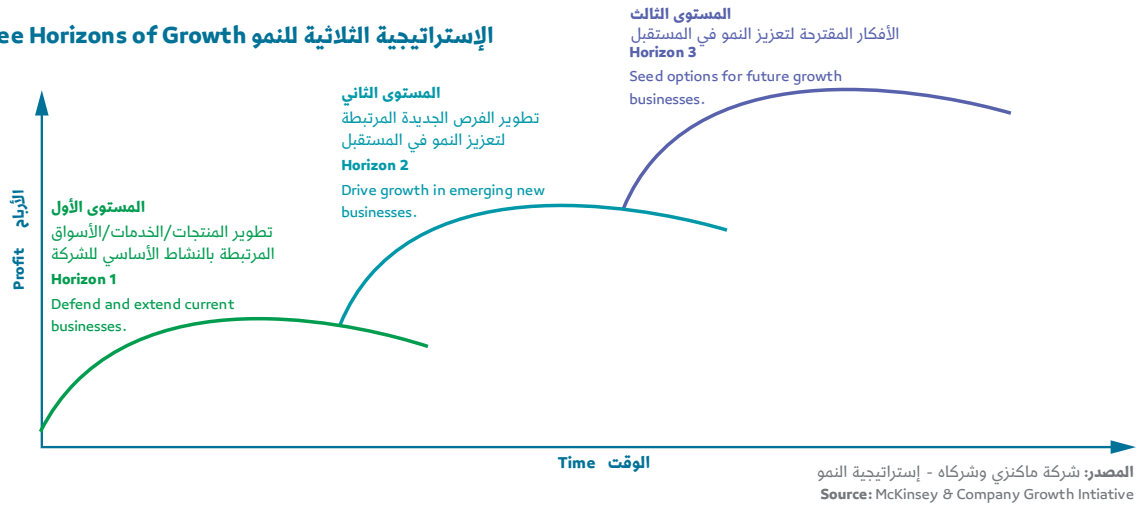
ee Horizons of Growth الإستراتيجية الثلاثية للنمو

المستوى الثالث
الأفكار المقترحة لتعزيز النمو في المستقبل
Horizon 3
Seed options for future growth businesses.

المستوى الثاني
تطوير الفرص الجديدة المرتبطة لتعزيز النمو في المستقبل
Horizon 2
Drive growth in emerging new businesses.

المستوى الأول
تطوير المنتجات/الخدمات/الأسواق المرتبطة بالنشاط الأساسي للشركة
Horizon 1
Defend and extend current businesses.

الأرباح
Profit

Time الوقت

المصدر: شركة ماكنزي وشركاه - إستراتيجية النمو
Source: McKinsey & Company Growth Intiative